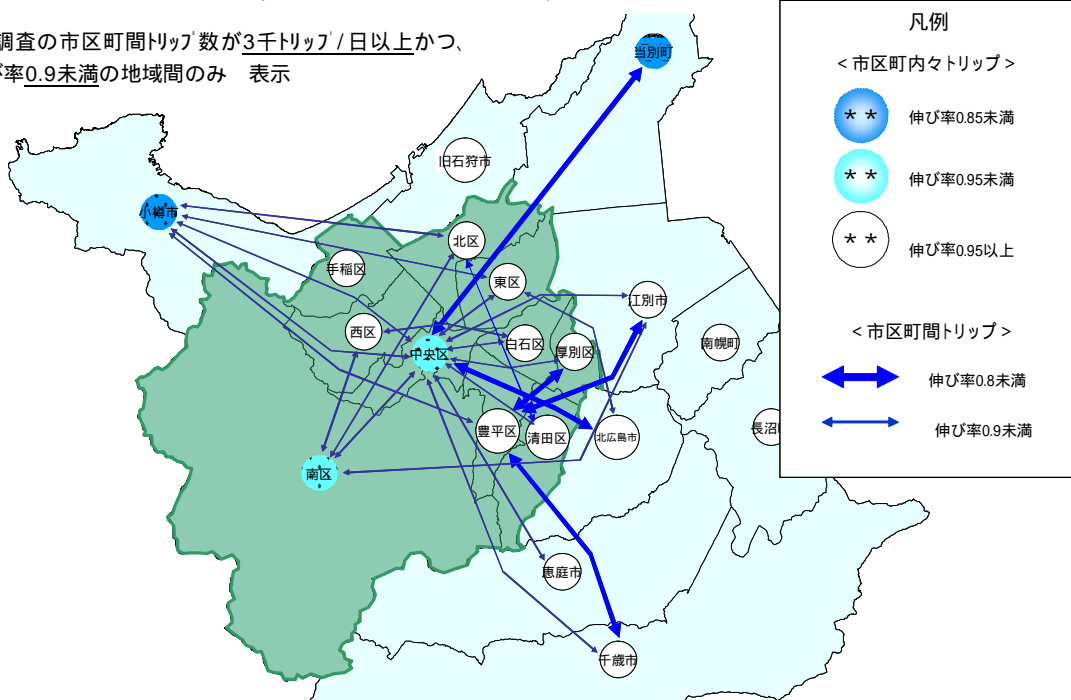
調査の市区町間ﾄﾘｯﾌﾟ数が3千ﾄﾘｯﾌﾟ/日以上かつ、
ﾞ率0.9未満の地域間のみ　表示

凡例
＜市区町内々トリップ＞
＊＊ 伸び率0.85未満
＊＊ 伸び率0.95未満
＊＊ 伸び率0.95以上
＜市区町間トリップ＞
伸び率0.8未満
伸び率0.9未満

当別町
旧石狩市
小樽市
北区
手稲区
東区
江別市
西区
中央区
白石区
厚別区
南幌町
豊平区
清田区
北広島市
長沼
南区
恵庭市
千歳市